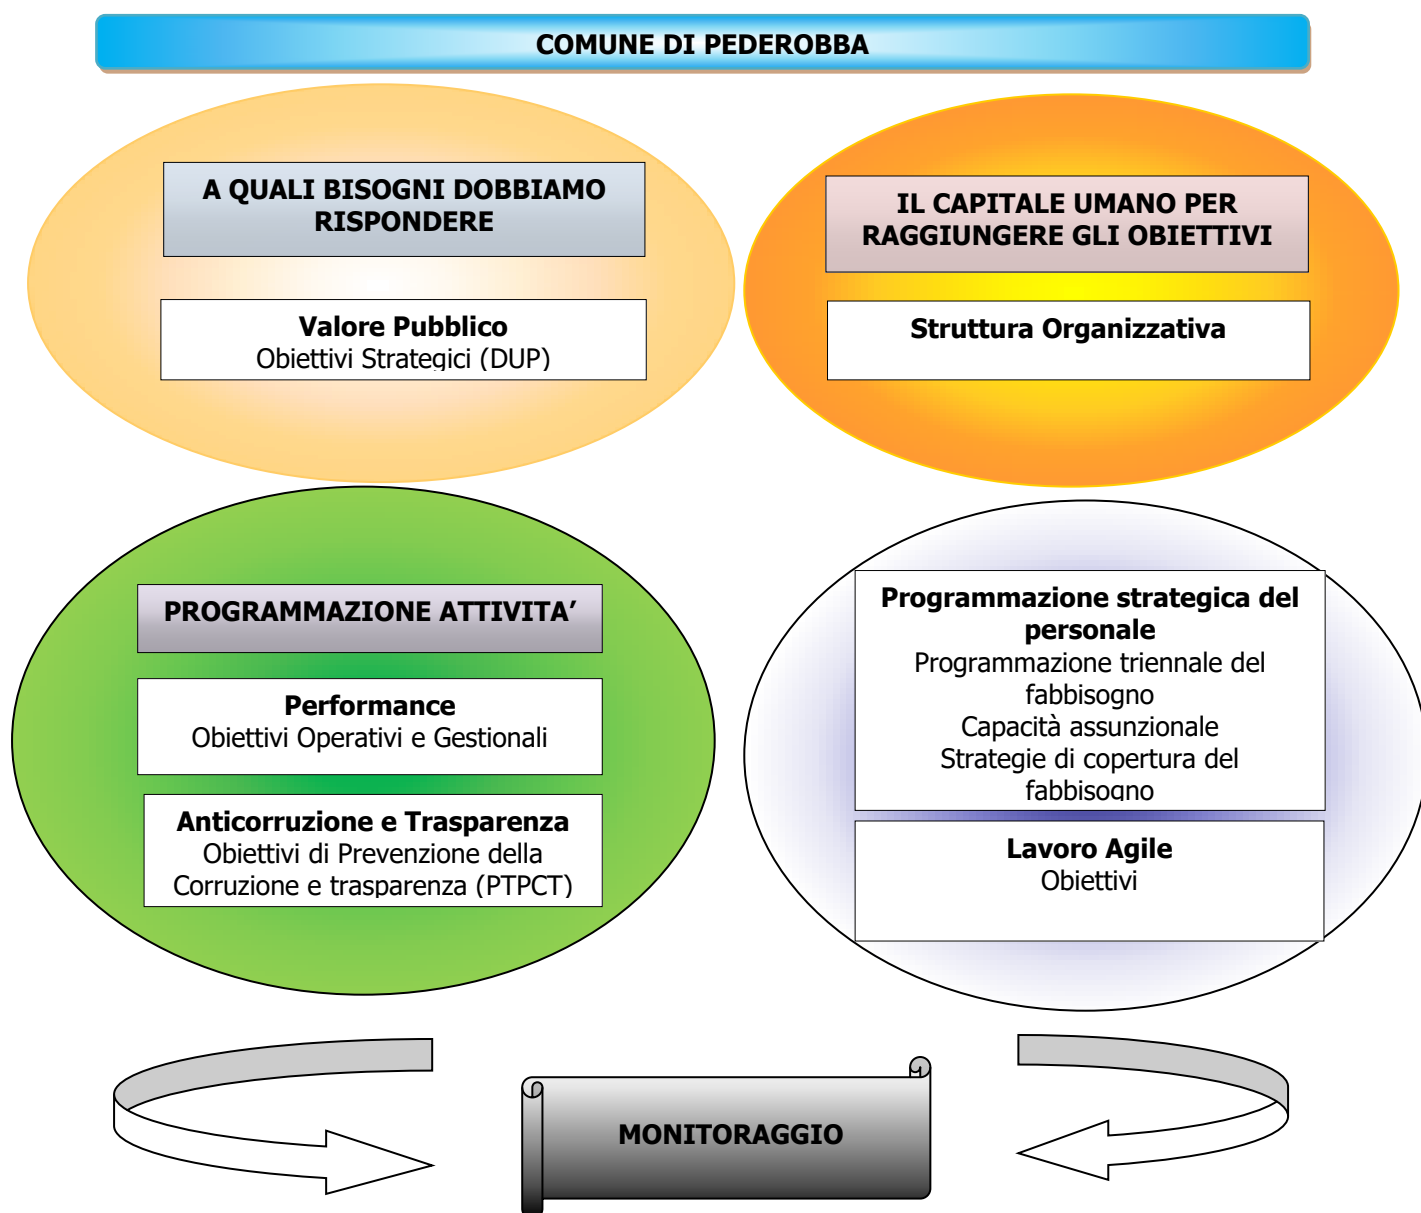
COMUNE DI PEDEROBBA

A QUALI BISOGNI DOBBIAMO RISPONDERE

Valore Pubblico
Obiettivi Strategici (DUP)

IL CAPITALE UMANO PER RAGGIUNGERE GLI OBIETTIVI

Struttura Organizzativa

PROGRAMMAZIONE ATTIVITA'

Performance
Obiettivi Operativi e Gestionali

Anticorruzione e Trasparenza
Obiettivi di Prevenzione della Corruzione e trasparenza (PTPCT)

Programmazione strategica del personale
Programmazione triennale del fabbisogno
Capacità assunzionale
Strategie di copertura del fabbisogno

Lavoro Agile
Obiettivi

MONITORAGGIO